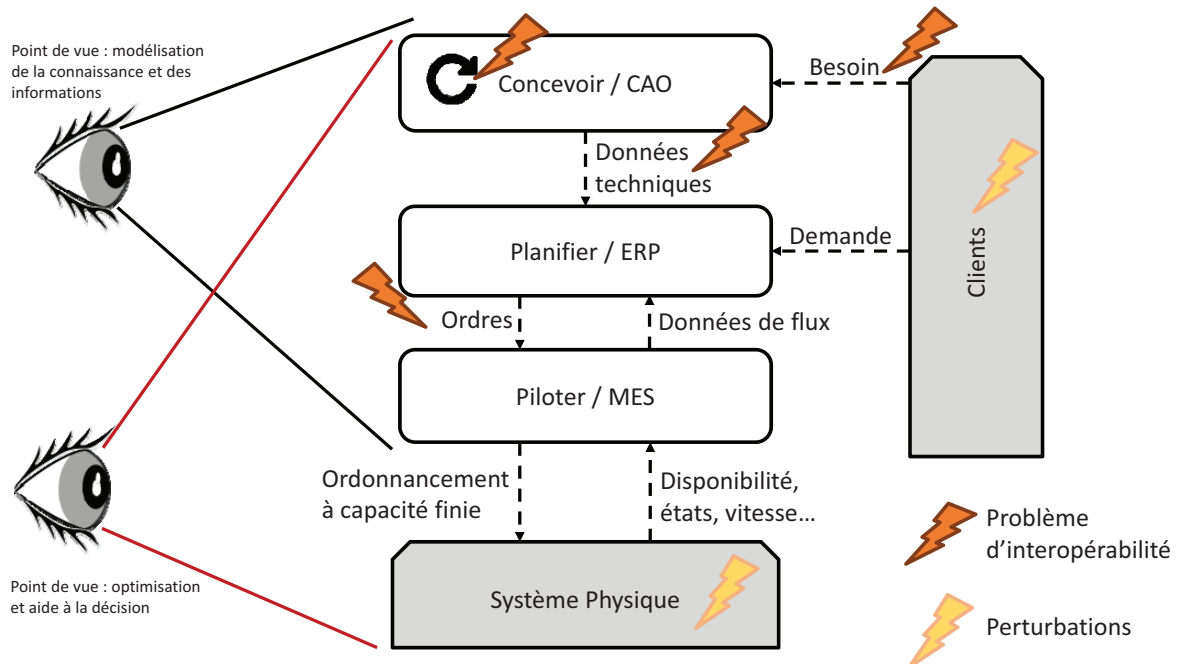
Point de vue : modélisation de la connaissance et des informations

Concevoir / CAO

Besoin

Données techniques

Planifier / ERP

Demande

Clients

Ordres

Données de flux

Piloter / MES

Ordonnancement à capacité finie

Disponibilité, états, vitesse…

Système Physique

Point de vue : optimisation et aide à la décision

Problème d'interopérabilité

Perturbations